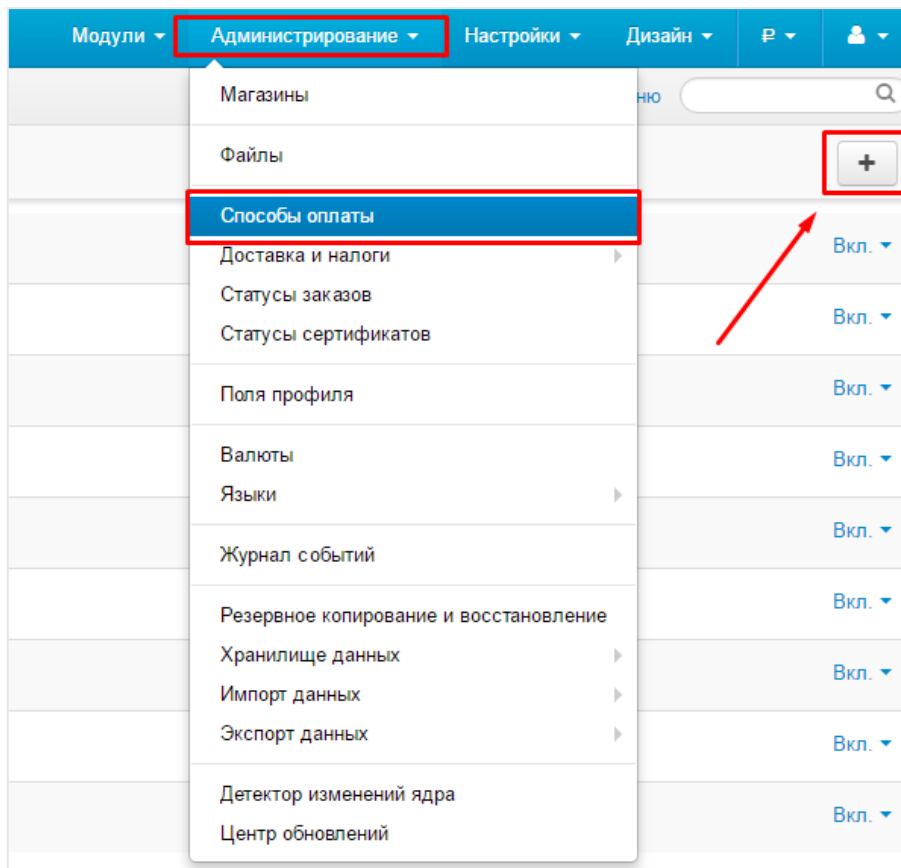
Модули Администрирование Настройки Дизайн ₽

Магазины

Файлы

Способы оплаты
Доставка и налоги
Статусы заказов
Статусы сертификатов

Поля профиля

Валюты
Языки

Журнал событий

Резервное копирование и восстановление
Хранилище данных
Импорт данных
Экспорт данных

Детектор изменений ядра
Центр обновлений

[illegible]ню

+

Вкл.
Вкл.
Вкл.
Вкл.
Вкл.
Вкл.
Вкл.
Вкл.
Вкл.